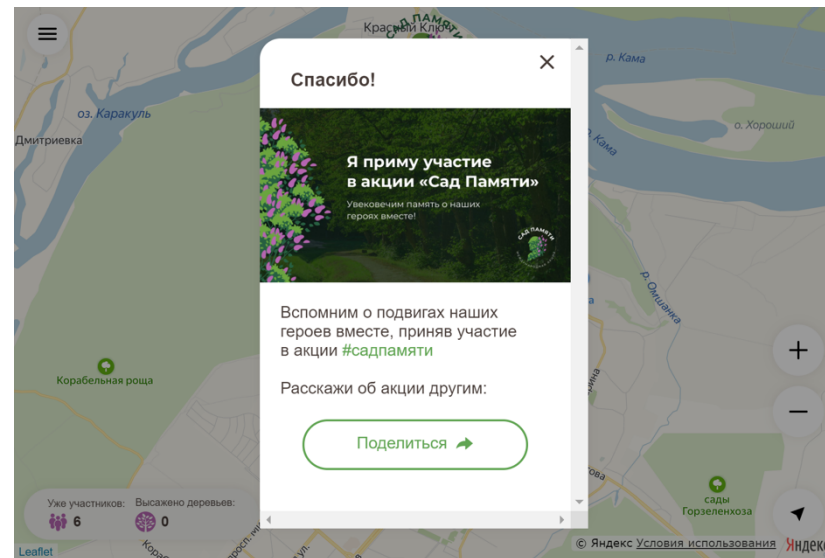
Красный Ключ
САД ПАМЯТИ
р. Кама
оз. Каракуль
Дмитриевка
о. Хороший
р. Кама
р. Омшанка
Корабельная роща
сады Горзеленхоза

Спасибо!

×

Я приму участие в акции «Сад Памяти»

Увековечим память о наших героях вместе!

САД ПАМЯТИ

Вспомним о подвигах наших героев вместе, приняв участие в акции #садпамяти

Расскажи об акции другим:

Поделиться

Уже участников: 6
Высажено деревьев: 0

+
−

Leaflet
© Яндекс Условия использования
Яндекс